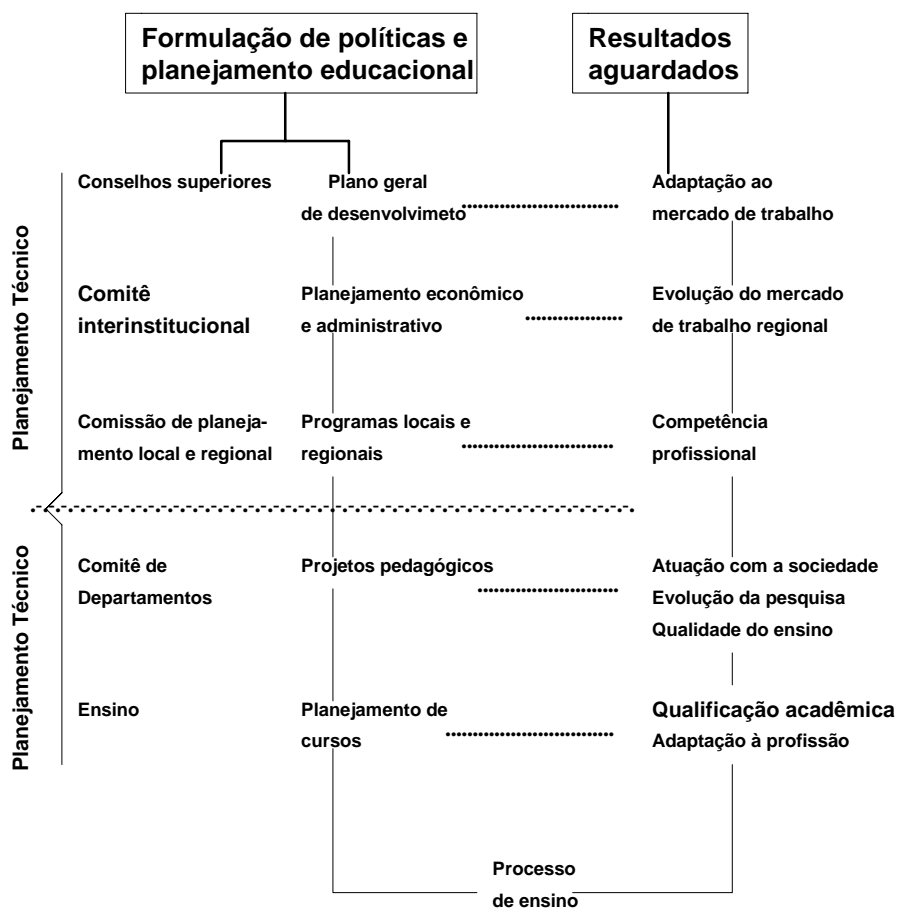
Formulação de políticas e planejamento educacional

Resultados aguardados

Planejamento Técnico

Conselhos superiores

Plano geral de desenvolvimeto

Adaptação ao mercado de trabalho

Comitê interinstitucional

Planejamento econômico e administrativo

Evolução do mercado de trabalho regional

Comissão de planejamento local e regional

Programas locais e regionais

Competência profissional

Planejamento Técnico

Comitê de Departamentos

Projetos pedagógicos

Atuação com a sociedade
Evolução da pesquisa
Qualidade do ensino

Ensino

Planejamento de cursos

Qualificação acadêmica
Adaptação à profissão

Processo de ensino